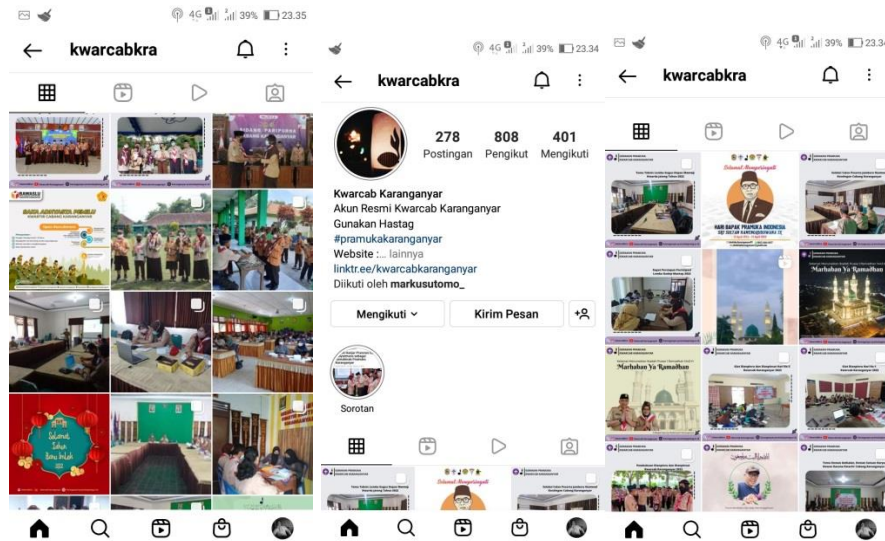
4G 39% 23.35

kwarcabkra

Selamat Tahun Baru Imlek

4G 39% 23.34

kwarcabkra

278 Postingan
808 Pengikut
401 Mengikuti

Kwarcab Karanganyar
Akun Resmi Kwarcab Karanganyar
Gunakan Hastag
#pramukakaranganyar
Website :... lainnya
linktr.ee/kwarcabkaranganyar
Diikuti oleh markusutomo_

Mengikuti
Kirim Pesan

Sorotan

Selamat Memperingati

4G 39% 23.34

kwarcabkra

Selamat Memperingati

HARI BAPAK PRAMUKA INDONESIA

Marhaban Ya Ramadhan

Marhaban Ya Ramadhan